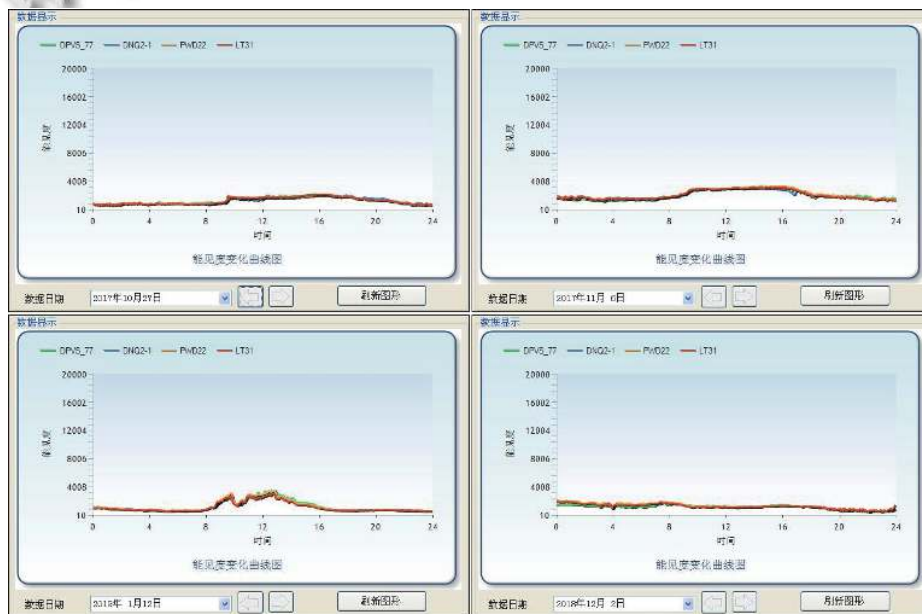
数据显示

DPVS_77 DNQ2-1 PWD22 LT31

20000
16002
12004
8006
4008
10

能见度

0 4 8 12 16 20 24
时间

能见度变化曲线图

数据日期 2017年10月27日 刷新图形

数据显示

DPVS_77 DNQ2-1 PWD22 LT31

20000
16002
12004
8006
4008
10

能见度

0 4 8 12 16 20 24
时间

能见度变化曲线图

数据日期 2017年11月 6日 刷新图形

数据显示

DPVS_77 DNQ2-1 PWD22 LT31

20000
16002
12004
8006
4008
10

能见度

0 4 8 12 16 20 24
时间

能见度变化曲线图

数据日期 2018年 1月12日 刷新图形

数据显示

DPVS_77 DNQ2-1 PWD22 LT31

20000
16002
12004
8006
4008
10

能见度

0 4 8 12 16 20 24
时间

能见度变化曲线图

数据日期 2018年12月 2日 刷新图形